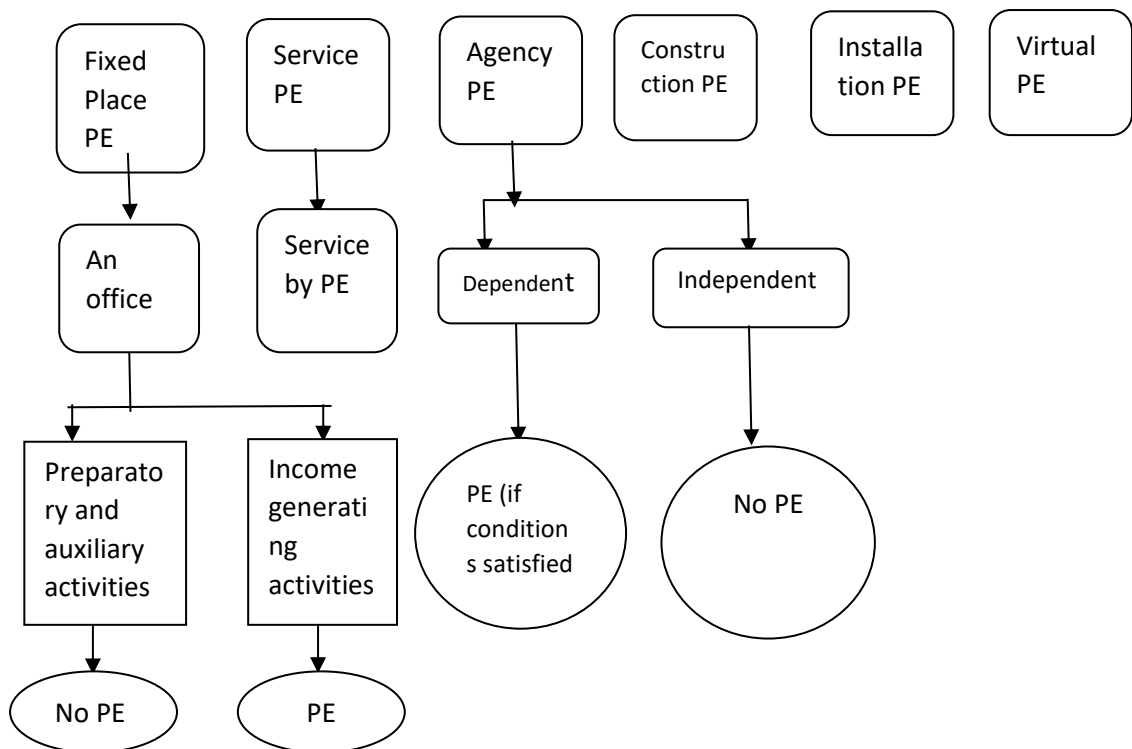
Fixed Place PE

Service PE

Agency PE

Construction PE

Installation PE

Virtual PE

An office

Service by PE

Dependent

Independent

Preparatory and auxiliary activities

Income generating activities

PE (if conditions satisfied

No PE

No PE

PE